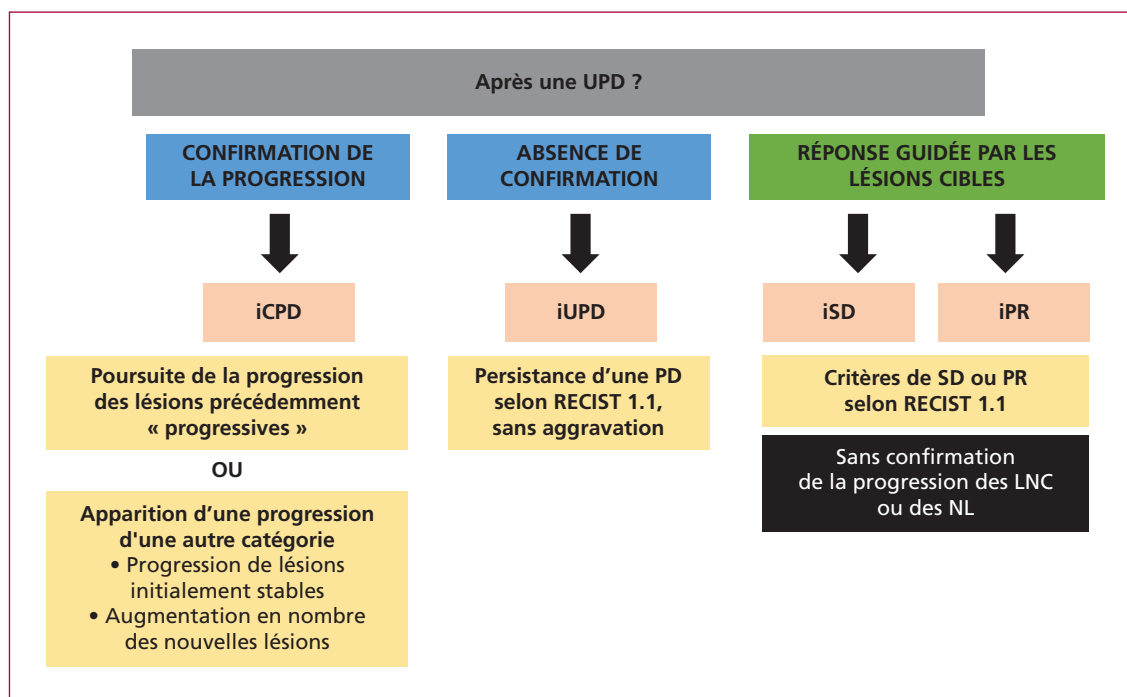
Après une UPD ?

CONFIRMATION DE LA PROGRESSION

iCPD

Poursuite de la progression des lésions précédemment « progressives »

OU

Apparition d'une progression d'une autre catégorie
• Progression de lésions initialement stables
• Augmentation en nombre des nouvelles lésions

ABSENCE DE CONFIRMATION

iUPD

Persistance d'une PD selon RECIST 1.1, sans aggravation

RÉPONSE GUIDÉE PAR LES LÉSIONS CIBLES

iSD

iPR

Critères de SD ou PR selon RECIST 1.1

Sans confirmation de la progression des LNC ou des NL